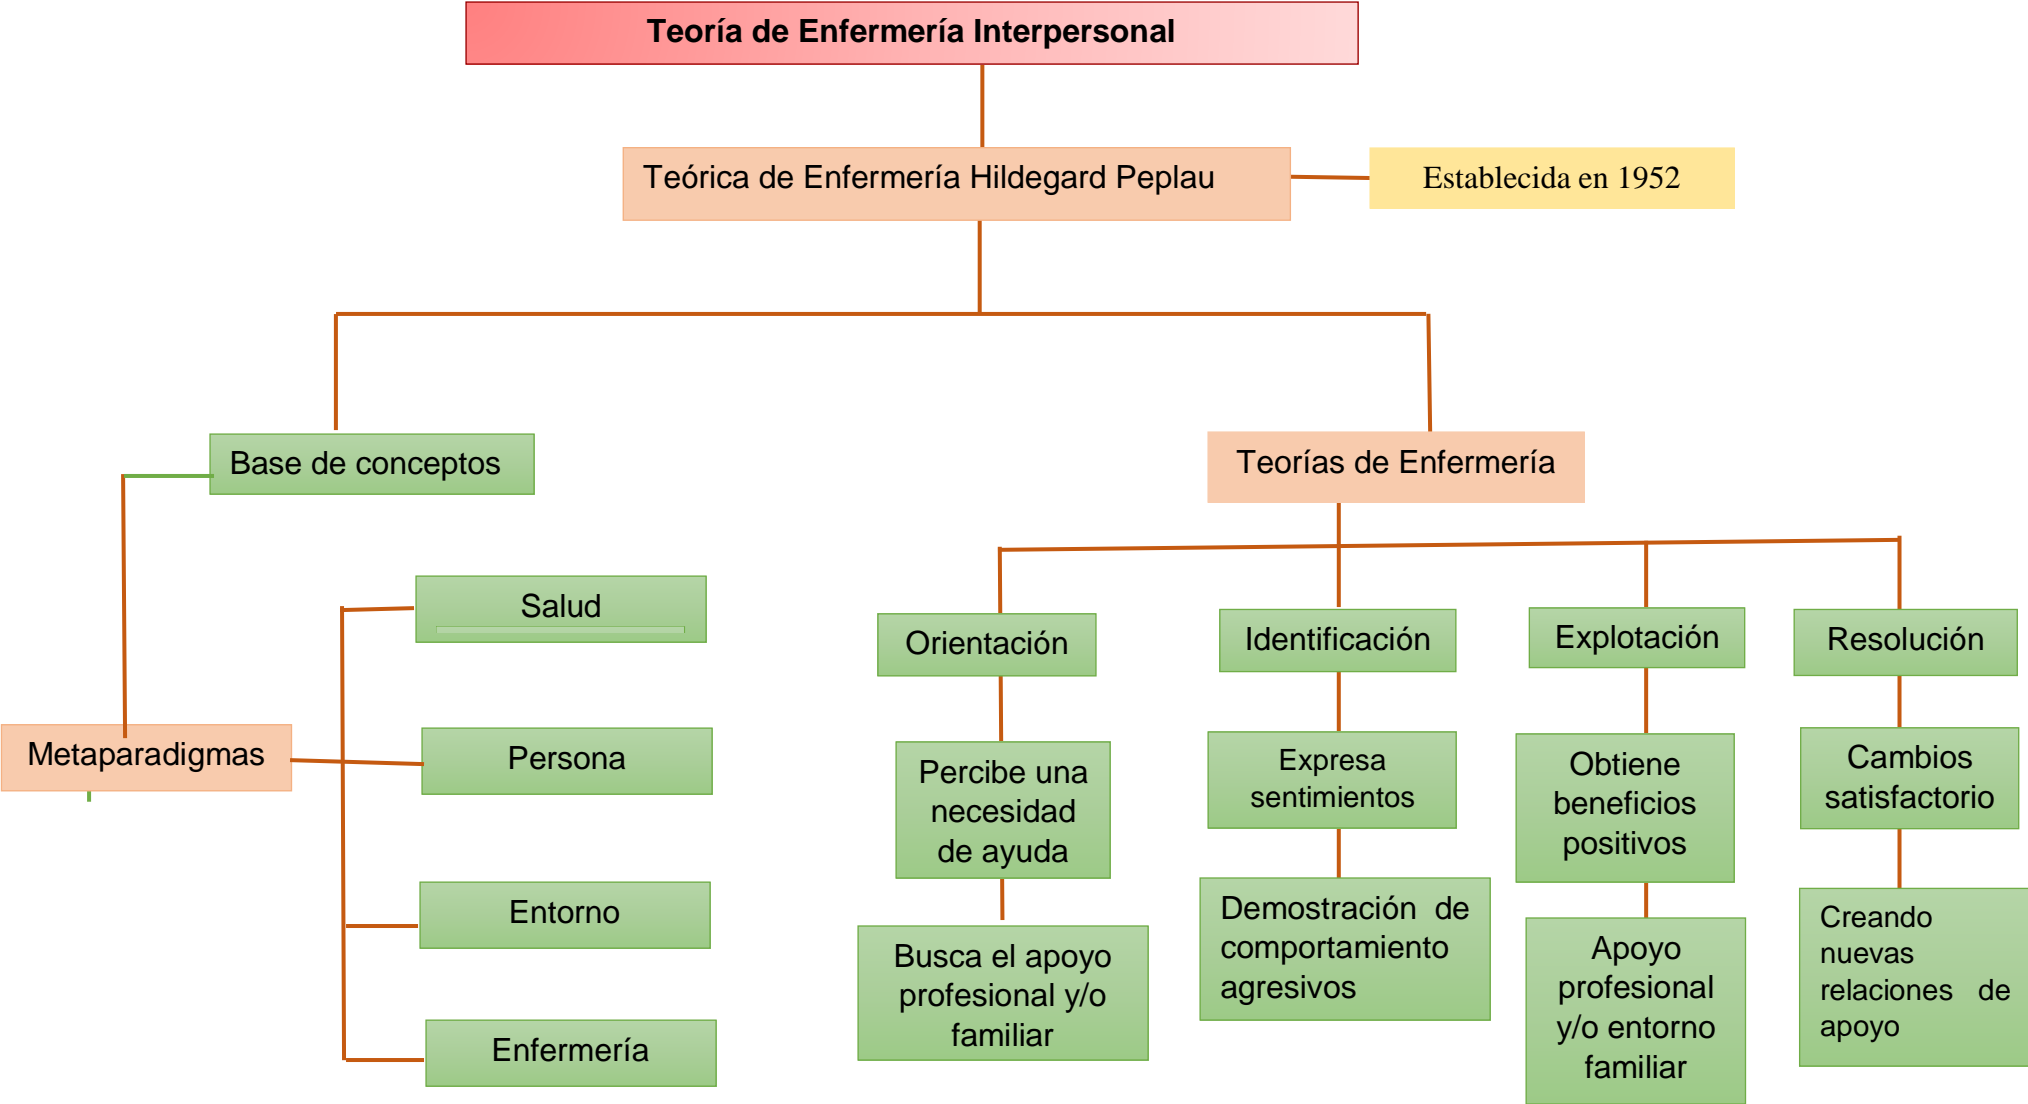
Teoría de Enfermería Interpersonal

Teórica de Enfermería Hildegard Peplau

Establecida en 1952

Base de conceptos

Teorías de Enfermería

Metaparadigmas

Salud

Persona

Entorno

Enfermería

Orientación

Percibe una necesidad de ayuda

Busca el apoyo profesional y/o familiar

Identificación

Expresa sentimientos

Demostración de comportamiento agresivos

Explotación

Obtiene beneficios positivos

Apoyo profesional y/o entorno familiar

Resolución

Cambios satisfactorio

Creando nuevas relaciones de apoyo